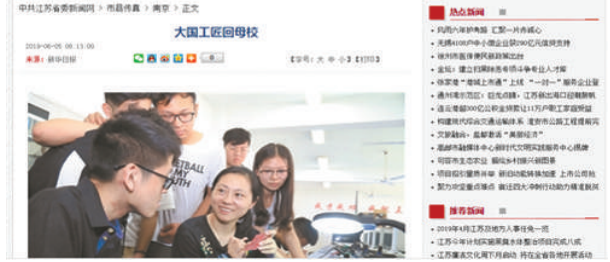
中共江苏省委新闻网 | 市县传真 | 南京 | 正文

大国工匠回母校

2019-06-05 09:13:00

来源：新华日报

【字号：大 中 小】【打印】【关闭】

FOOTBALL
MY
YOUTH

热点新闻

机构六年护鱼路 汇聚一片赤诚心
无锡4105户中小微企业获280亿元保供支持
徐州市直机关爱心 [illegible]
镇江：建立扫黑除恶任务专业人才库
徐州高速"营结上所通"上线 "一对一" 服务企业复
通州湾新功能区：冠先发展，江苏新出海口启航新航
连云港超300亿元农业投资以11万户复工复产
构建现代综合交通运输体系 淮安市公路工程提质
文旅融合：盐都着力"美丽经济"
准扬特色融媒体中心新时代文明实践服务中心揭牌
宿迁市市级融合 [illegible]
可研市生态农业 赋能乡村振兴新图景
项目招引量质并举 新旧动能转换加速 上市公司扎
聚力农业农村 省区四大冲刺行动助力精准脱贫

推荐新闻

2019年4月江苏县地方人事任免一览
江苏今年计划实施 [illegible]
江苏著名文化 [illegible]